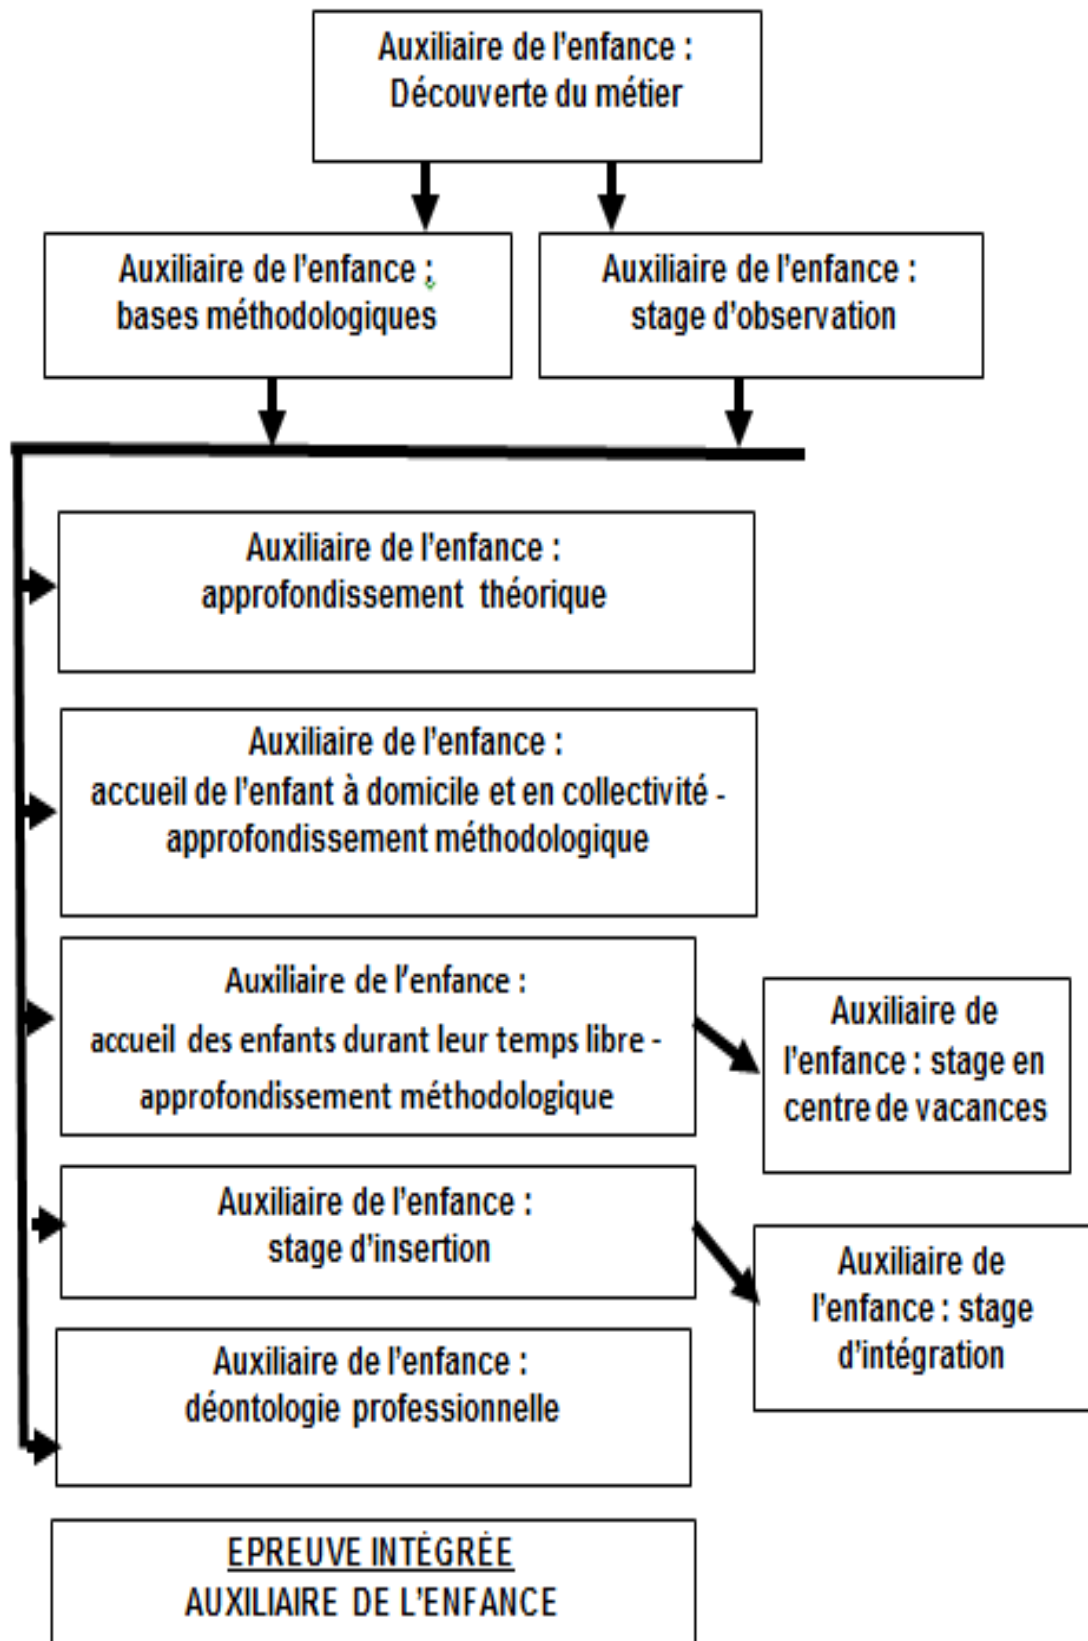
Auxiliaire de l'enfance : Découverte du métier

Auxiliaire de l'enfance : bases méthodologiques

Auxiliaire de l'enfance : stage d'observation

Auxiliaire de l'enfance : approfondissement théorique

Auxiliaire de l'enfance : accueil de l'enfant à domicile et en collectivité - approfondissement méthodologique

Auxiliaire de l'enfance : accueil des enfants durant leur temps libre - approfondissement méthodologique

Auxiliaire de l'enfance : stage en centre de vacances

Auxiliaire de l'enfance : stage d'insertion

Auxiliaire de l'enfance : stage d'intégration

Auxiliaire de l'enfance : déontologie professionnelle

EPREUVE INTÉGRÉE
AUXILIAIRE DE L'ENFANCE